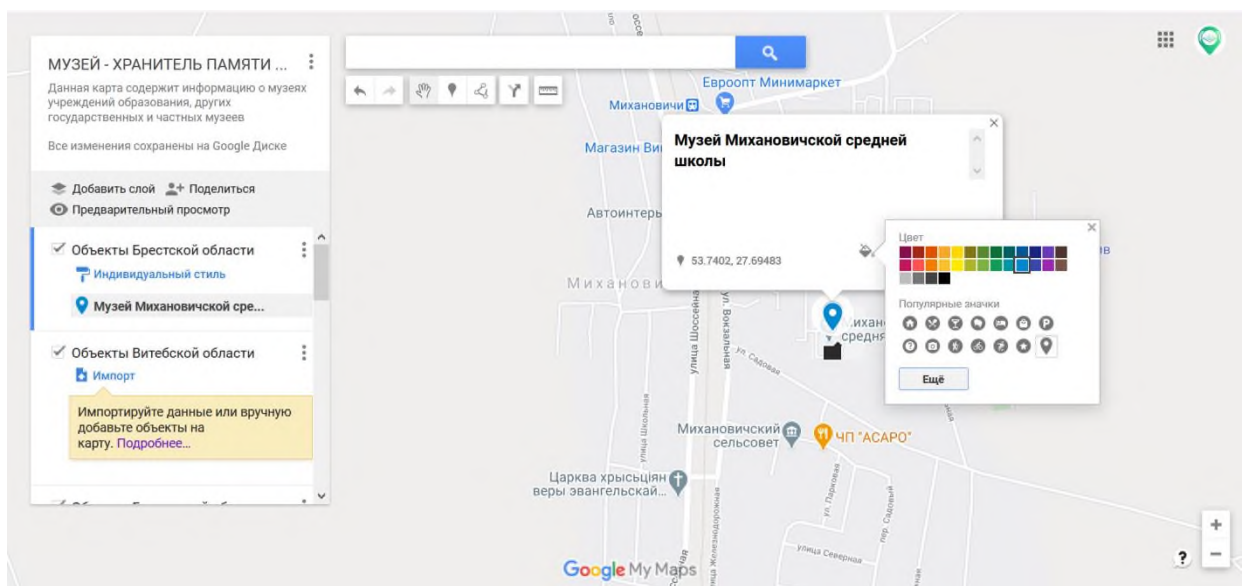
МУЗЕЙ - ХРАНИТЕЛЬ ПАМЯТИ ...

Данная карта содержит информацию о музеях учреждений образования, других государственных и частных музеев

Все изменения сохранены на Google Диске

Добавить слой Поделиться

Предварительный просмотр

Объекты Брестской области

Индивидуальный стиль

Музей Михановичской сре...

Объекты Витебской области

Импорт

Импортируйте данные или вручную добавьте объекты на карту. Подробнее...

Евроопт Минимаркет

Михановичи

Магазин Ви

Автоинтерь

Михanови

Музей Михановичской средней школы

53.7402, 27.69483

Цвет

Популярные значки

Ещё

улица Шоссейная

ул. Вокзальная

ул. Садовая

улица Школьная

Михановичский сельсовет

ЧП "АСАРО"

Царква хрысьціян веры эвангельскай...

ул. Парковая

пер. Садовый

улица Северная

Google My Maps

?